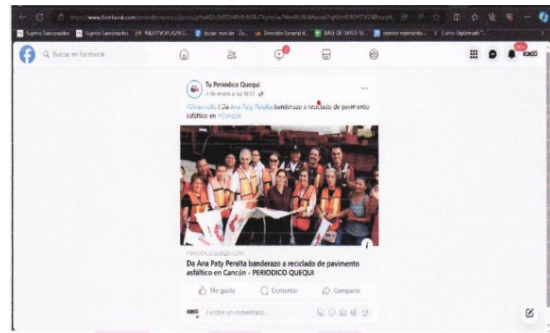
https://www.facebook.com/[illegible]

Buscar en Facebook

Tu Periodico Quequi
4 de enero a las 18:00

#Desarrollo | Da Ana Paty Peralta banderazo a reciclado de pavimento asfáltico en #Cancún

PERIODICOQUEQUI.COM
Da Ana Paty Peralta banderazo a reciclado de pavimento asfáltico en Cancún - PERIODICO QUEQUI

Me gusta
Comentar
Compartir

Escribe un comentario...